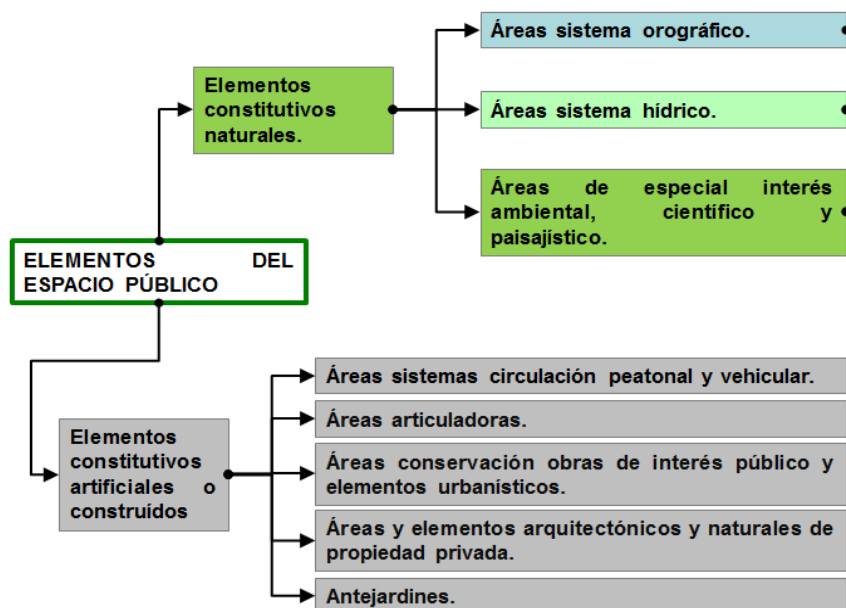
ELEMENTOS DEL ESPACIO PÚBLICO

Elementos constitutivos naturales.

Áreas sistema orográfico.

Áreas sistema hídrico.

Áreas de especial interés ambiental, científico y paisajístico.

Elementos constitutivos artificiales o construidos

Áreas sistemas circulación peatonal y vehicular.

Áreas articuladoras.

Áreas conservación obras de interés público y elementos urbanísticos.

Áreas y elementos arquitectónicos y naturales de propiedad privada.

Antejardines.